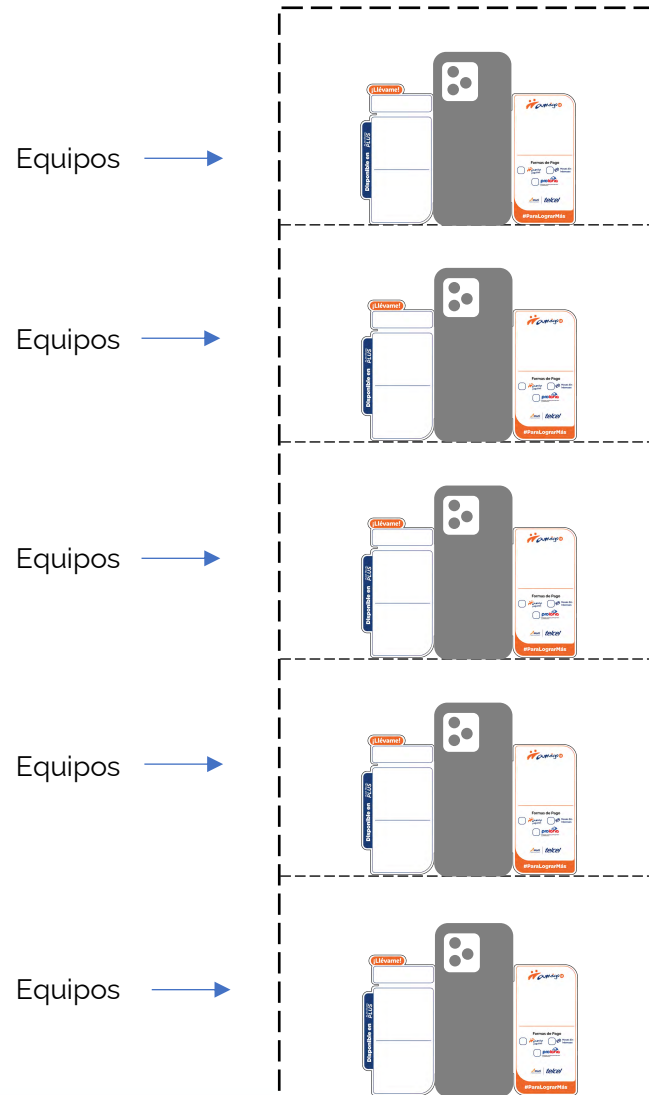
Equipos

¡Llévame!

Disponible en PLUS

Formas de Pago

telcel

#ParaLograrMás

Equipos

¡Llévame!

Disponible en PLUS

Formas de Pago

telcel

#ParaLograrMás

Equipos

¡Llévame!

Disponible en PLUS

Formas de Pago

telcel

#ParaLograrMás

Equipos

¡Llévame!

Disponible en PLUS

Formas de Pago

telcel

#ParaLograrMás

Equipos

¡Llévame!

Disponible en PLUS

Formas de Pago

telcel

#ParaLograrMás